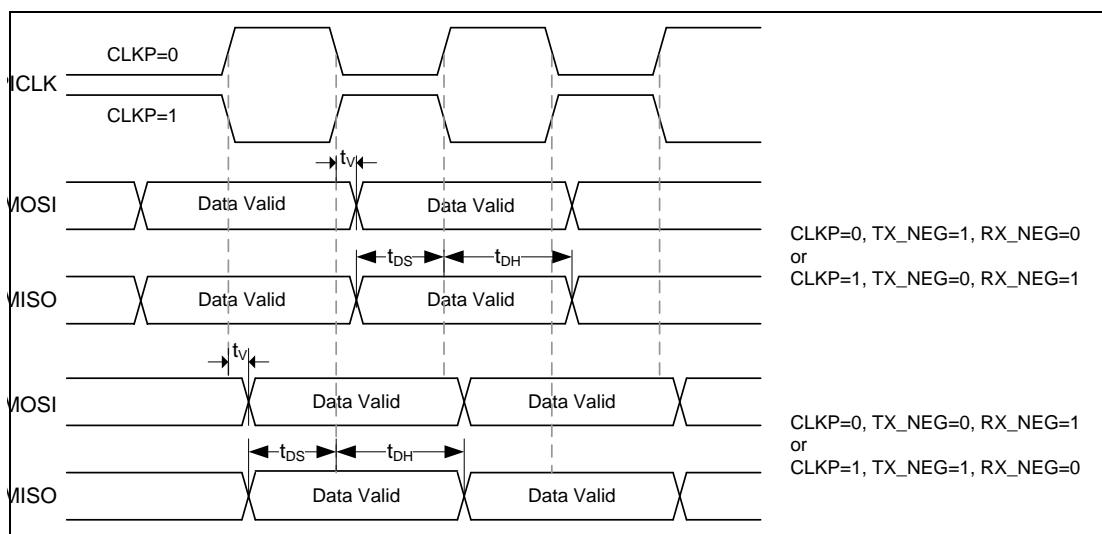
CLKP=0

ICLK

CLKP=1

$t_V$

MOSI Data Valid Data Valid

$t_{DS}$ $t_{DH}$

MISO Data Valid Data Valid

CLKP=0, TX_NEG=1, RX_NEG=0
or
CLKP=1, TX_NEG=0, RX_NEG=1

$t_V$

MOSI Data Valid Data Valid

$t_{DS}$ $t_{DH}$

MISO Data Valid Data Valid

CLKP=0, TX_NEG=0, RX_NEG=1
or
CLKP=1, TX_NEG=1, RX_NEG=0